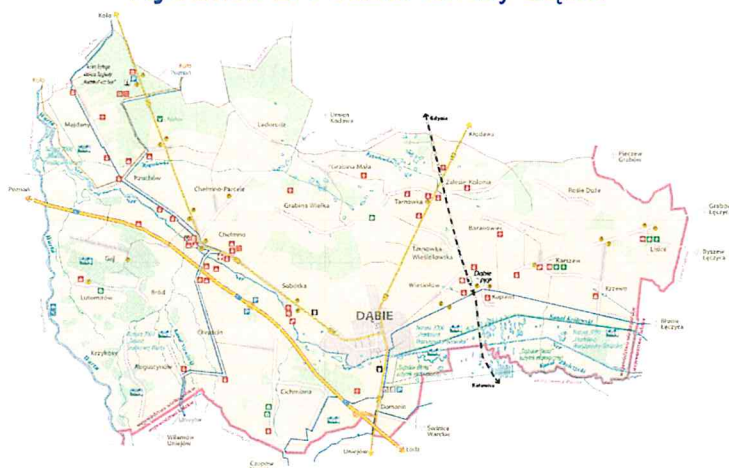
Koło
Koło
Koło
Majdany
Kozubów
Kościelec
Poznań
Gaj
Lutomirów
Krzykosy
Chełmno-Parcele
Chełmno
Grabina Wielka
Ladorudz
Leśnica Mała
Tarnowa
Tarnowa Kolonia
Tarnówka Wielka
Sobótka
DĄBIE
Ożarów
Rzuszczyno
Dąbrowice
Chruścin
Lisice
Łęczyca
Karszew
Borki
Dąbie
Rzeczyca
Domanie
Uniejów
Uniejów
Łódź
Kłodawa
Kłodawa
Gdynia
Katowice
Dąbie
Kupno
Krzewo
Kalinowa
Krzewo
Piaski
Grzybów
Bratki
Wilamów
Uniejów
Cichmiana
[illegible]